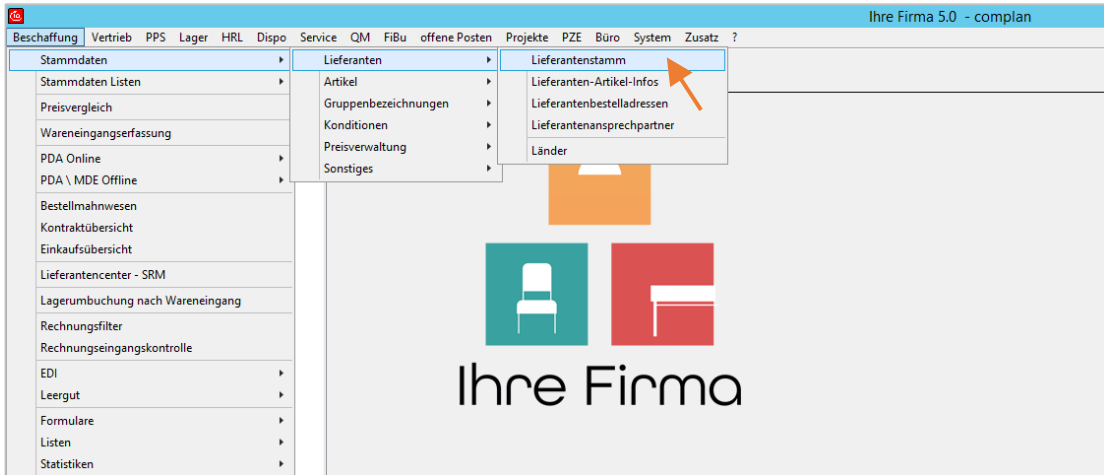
Ihre Firma 5.0 - complan

Beschaffung Vertrieb PPS Lager HRL Dispo Service QM FiBu offene Posten Projekte PZE Büro System Zusatz ?

Stammdaten
Stammdaten Listen
Preisvergleich
Wareneingangserfassung
PDA Online
PDA \ MDE Offline
Bestellmahnwesen
Kontraktübersicht
Einkaufsübersicht
Lieferantencenter - SRM
Lagerumbuchung nach Wareneingang
Rechnungsfilter
Rechnungseingangskontrolle
EDI
Leergut
Formulare
Listen
Statistiken

Lieferanten
Artikel
Gruppenbezeichnungen
Konditionen
Preisverwaltung
Sonstiges

Lieferantenstamm
Lieferanten-Artikel-Infos
Lieferantenbestelladressen
Lieferantenansprechpartner
Länder

Ihre Firma